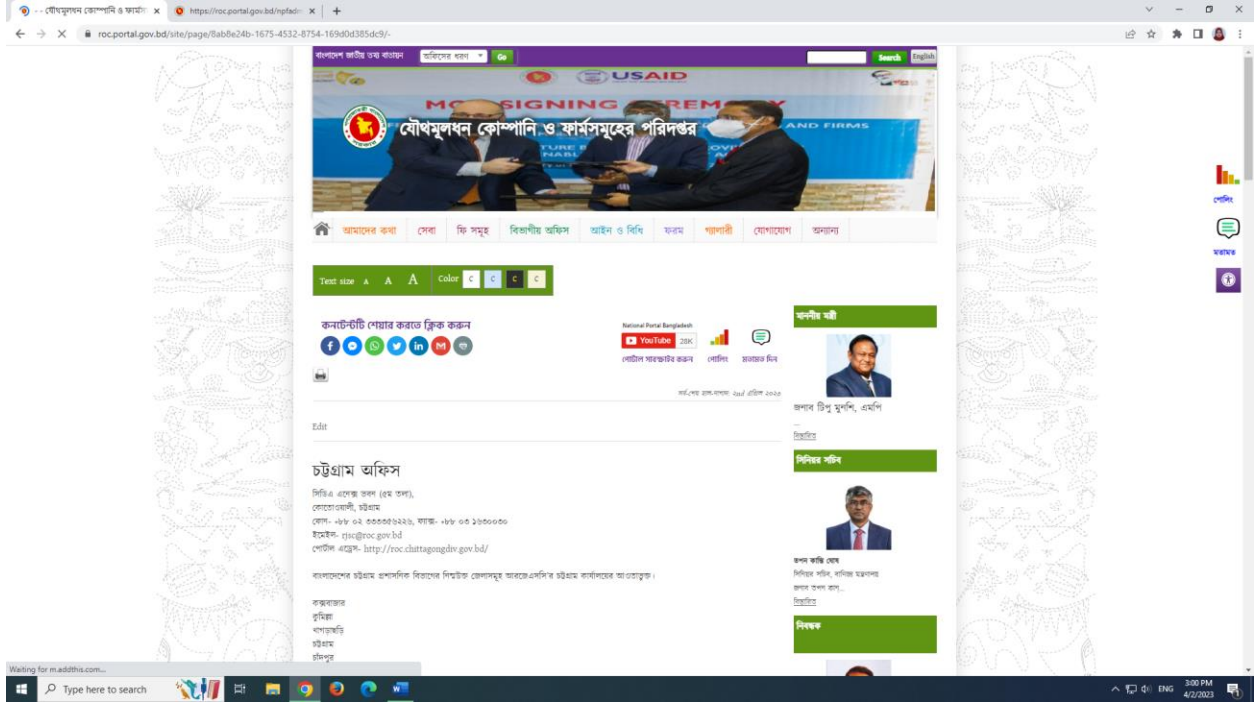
-- যৌথমূলধন কোম্পানি ও ফার্মস ×
https://roc.portal.gov.bd/npfadm ×
+

roc.portal.gov.bd/site/page/8ab8e24b-1675-4532-8754-169d0d385dc9/-

বাংলাদেশ জাতীয় তথ্য বাতায়ন অফিসের ধরণ Go
Search English

USAID
MOU SIGNING CEREMONY
যৌথমূলধন কোম্পানি ও ফার্মসমূহের পরিদপ্তর
AND FIRMS

আমাদের কথা সেবা ফি সমূহ বিভাগীয় অফিস আইন ও বিধি ফরম গ্যালারী যোগাযোগ অন্যান্য

Text size A A A Color C C C C

কনটেন্টটি শেয়ার করতে ক্লিক করুন

National Portal Bangladesh
YouTube 28K
পোর্টাল সাবস্ক্রাইব করুন পোলিং মতামত দিন

সর্ব-শেষ হাল-নাগাদ: ২৬এ এপ্রিল ২০২৩

Edit

চট্টগ্রাম অফিস

সিডিএ এসেক্স ভবন (৫ম তলা),
কোতোয়ালী, চট্টগ্রাম
ফোন- +৮৮ ০২ ৩৩৩৩৩৬২২৬, ফ্যাক্স- +৮৮ ০৩ ১৬৩০০৩০
ইমেইল- rjsc@roc.gov.bd
পোর্টাল এড্রেস- http://roc.chittagongdiv.gov.bd/

বাংলাদেশের চট্টগ্রাম প্রশাসনিক বিভাগের নিম্নোক্ত জেলাসমূহ আরজেএসসি'র চট্টগ্রাম কার্যালয়ের আওতাভুক্ত।

কক্সবাজার
কুমিল্লা
খাগড়াছড়ি
চট্টগ্রাম
চাঁদপুর

মাননীয় মন্ত্রী
জনাব টিপু মুনশি, এমপি
বিস্তারিত

সিনিয়র সচিব
তপন কান্তি ঘোষ
সিনিয়র সচিব, বাণিজ্য মন্ত্রণালয়
প্রশাসন ক্যাডার ...
বিস্তারিত

নিবন্ধক

পোলিং
মতামত

Waiting for m.addthis.com...

Type here to search
ENG 3:00 PM 4/2/2023